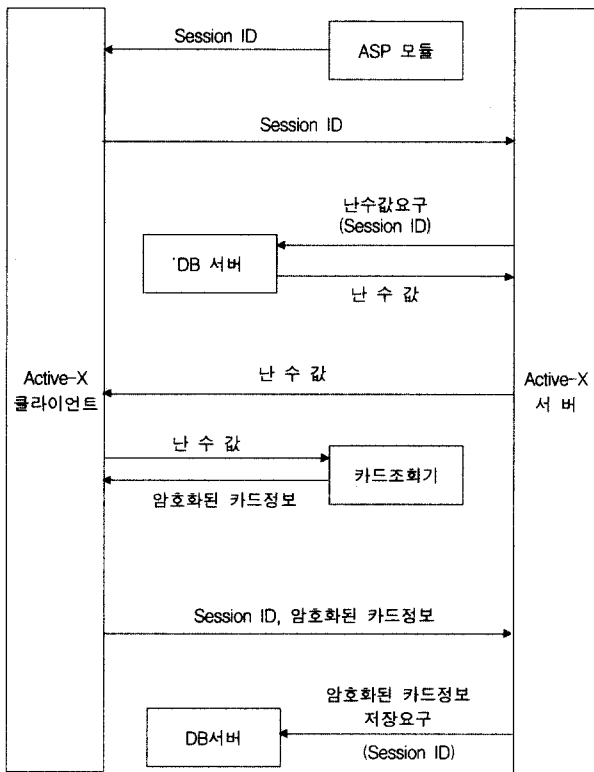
Session ID

ASP 모듈

Session ID

난수값요구
(Session ID)

'DB 서버

난 수 값

Active-X
클라이언트

난 수 값

Active-X
서 버

난 수 값

카드조회기

암호화된 카드정보

Session ID, 암호화된 카드정보

암호화된 카드정보
저장요구
(Session ID)

DB서버